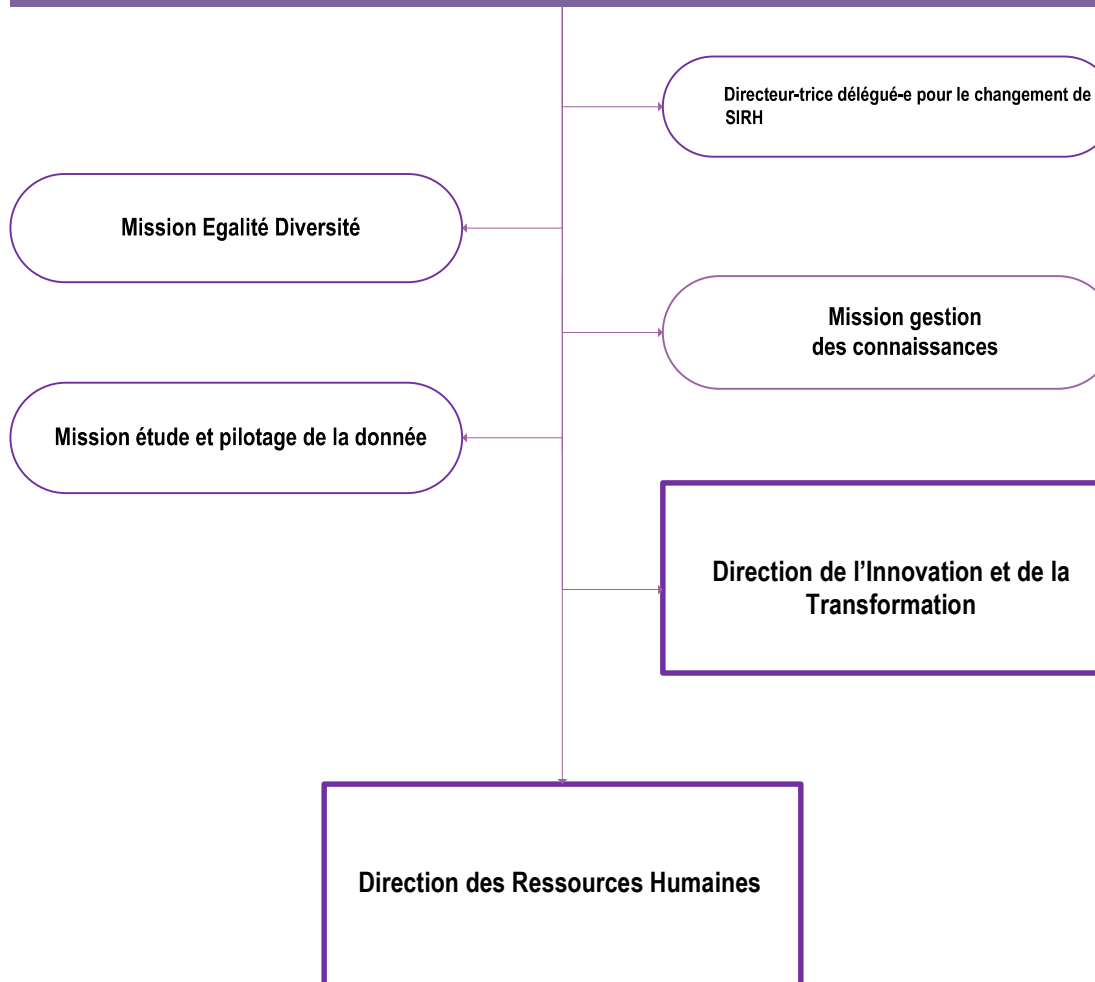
Directeur-trice délégué-e pour le changement de SIRH

Mission Egalité Diversité

Mission gestion des connaissances

Mission étude et pilotage de la donnée

Direction de l'Innovation et de la Transformation

Direction des Ressources Humaines